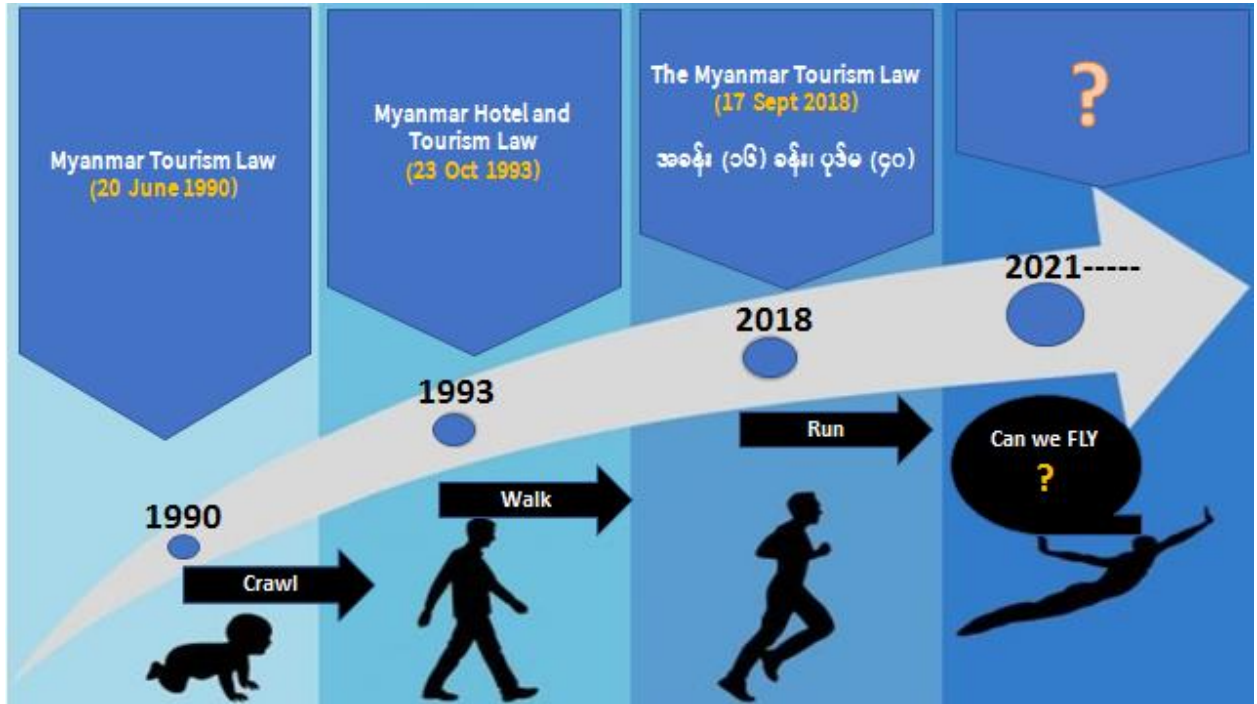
Myanmar Tourism Law
(20 June 1990)

Myanmar Hotel and Tourism Law
(23 Oct 1993)

The Myanmar Tourism Law
(17 Sept 2018)
အခန်း (၁၆) ခန်း၊ ပုဒ်မ (၄၀)

?

2021-----

2018

1993

1990

Crawl

Walk

Run

Can we FLY
?